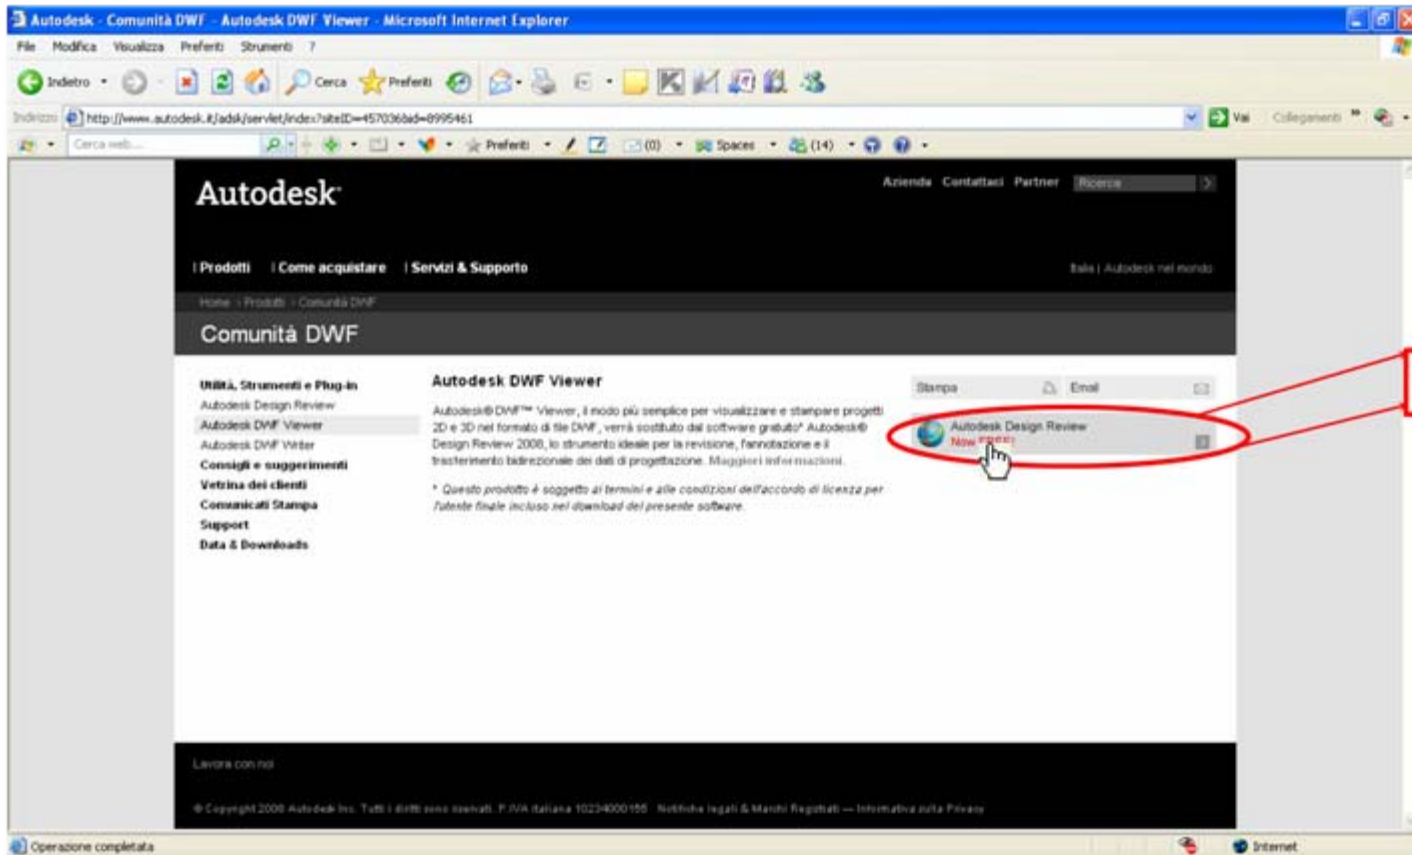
Autodesk - Comunità DWF - Autodesk DWF Viewer - Microsoft Internet Explorer

File Modifica Visualizza Preferiti Strumenti ?

Indietro Cerca Preferiti

Indirizzo http://www.autodesk.it/adsk/servlet/index?siteID=457036&id=8995461 Vai Collegamenti

Cerca web... Preferiti (0) Spaces (14)

Autodesk

Azienda Contattaci Partner Ricerca

Prodotti Come acquistare Servizi & Supporto

Italia | Autodesk nel mondo

Home › Prodotti › Comunità DWF

Comunità DWF

Utilità, Strumenti e Plug-in
Autodesk Design Review
Autodesk DWF Viewer
Autodesk DWF Writer
Consigli e suggerimenti
Vetrina dei clienti
Comunicati Stampa
Support
Data & Downloads

Autodesk DWF Viewer

Autodesk® DWF™ Viewer, il modo più semplice per visualizzare e stampare progetti 2D e 3D nel formato di file DWF, verrà sostituito dal software gratuito* Autodesk® Design Review 2008, lo strumento ideale per la revisione, l'annotazione e il trasferimento bidirezionale dei dati di progettazione. Maggiori informazioni.

* Questo prodotto è soggetto ai termini e alle condizioni dell'accordo di licenza per l'utente finale incluso nel download del presente software.

Stampa Email

Autodesk Design Review
Now FREE!

Lavora con noi

© Copyright 2008 Autodesk Inc. Tutti i diritti sono riservati. P.IVA italiana 10234000155 Notifiche legali & Marchi Registrati — Informativa sulla Privacy

Operazione completata

Internet